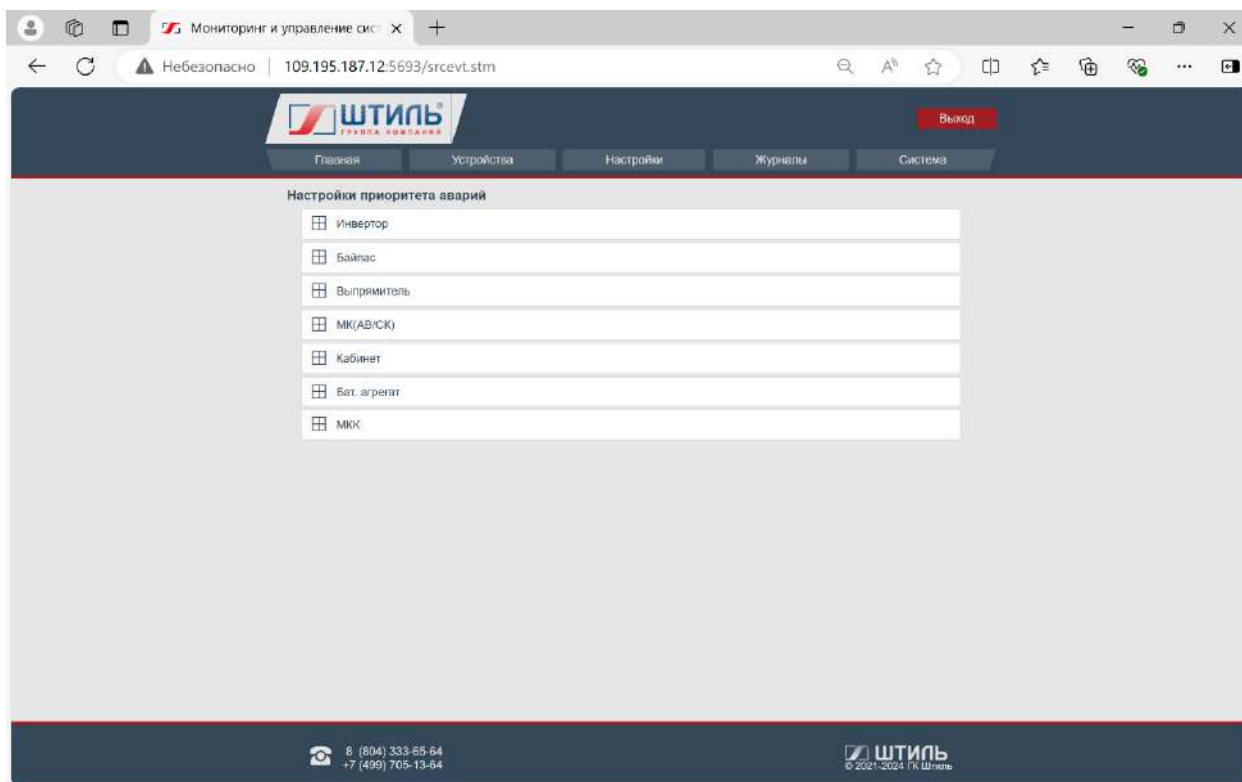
Мониторинг и управление сис ×
+
Небезопасно | 109.195.187.12:5693/srcevt.stm

ШТИЛЬ
ГРУППА КОМПАНИЙ

Выход

Главная
Устройства
Настройки
Журналы
Система

Настройки приоритета аварий

Инвертор
Байпас
Выпрямитель
МК(АВ/СК)
Кабинет
Бат. агрегат
МКК

8 (804) 333-65-64
+7 (499) 705-13-64

ШТИЛЬ
© 2021-2024 ГК Штиль